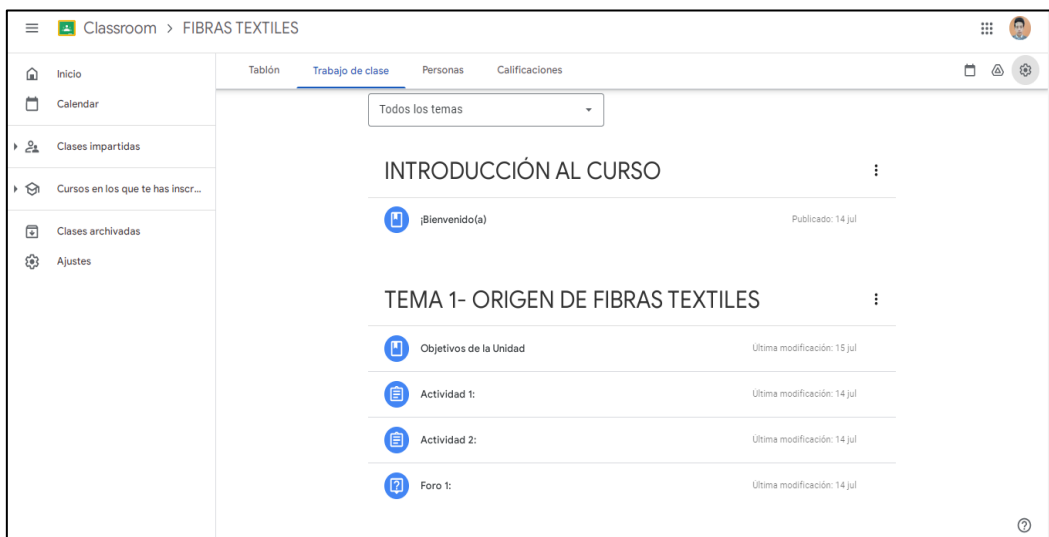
Classroom > FIBRAS TEXTILES

Inicio
Calendar
Clases impartidas
Cursos en los que te has inscr...
Clases archivadas
Ajustes

Tablón
Trabajo de clase
Personas
Calificaciones

Todos los temas

INTRODUCCIÓN AL CURSO

¡Bienvenido(a)
Publicado: 14 jul

TEMA 1- ORIGEN DE FIBRAS TEXTILES

Objetivos de la Unidad
Ultima modificación: 15 jul

Actividad 1:
Ultima modificación: 14 jul

Actividad 2:
Ultima modificación: 14 jul

Foro 1:
Ultima modificación: 14 jul